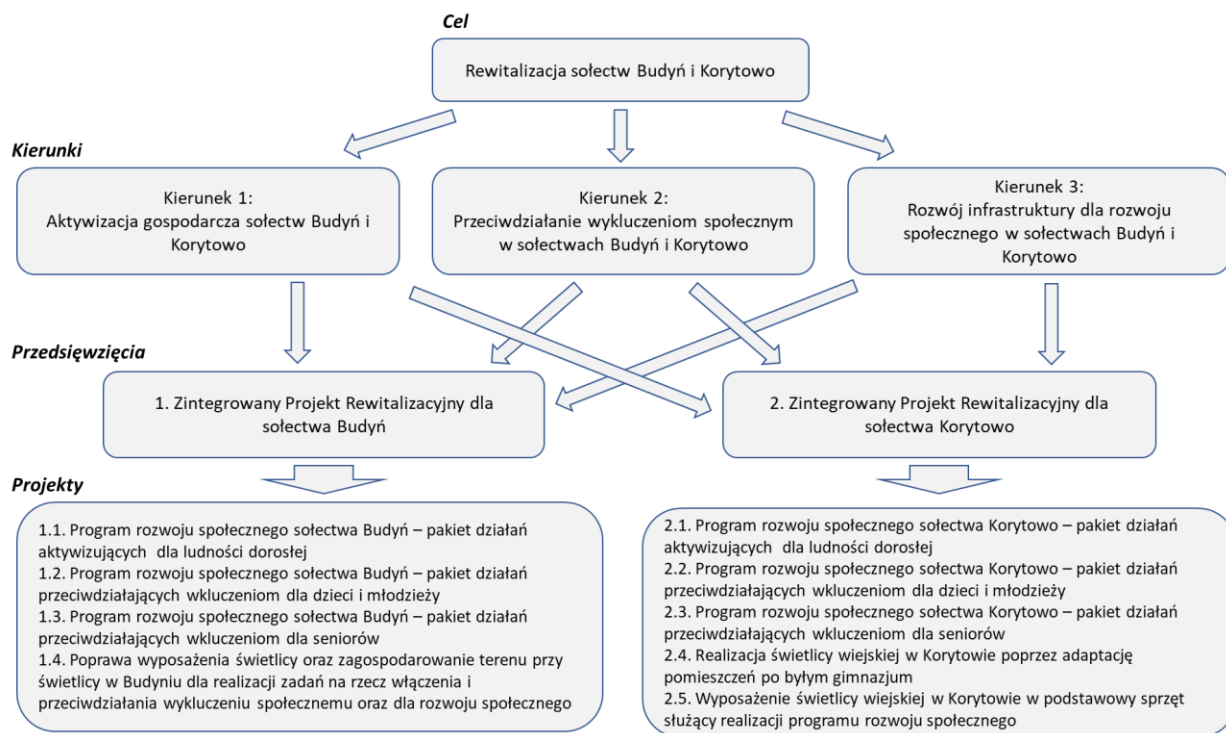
Cel

Rewitalizacja sołectw Budyń i Korytowo

Kierunki

Kierunek 1:
Aktywizacja gospodarcza sołectw Budyń i Korytowo

Kierunek 2:
Przeciwdziałanie wykluczeniom społecznym w sołectwach Budyń i Korytowo

Kierunek 3:
Rozwój infrastruktury dla rozwoju społecznego w sołectwach Budyń i Korytowo

Przedsięwzięcia

1. Zintegrowany Projekt Rewitalizacyjny dla sołectwa Budyń

2. Zintegrowany Projekt Rewitalizacyjny dla sołectwa Korytowo

Projekty

1.1. Program rozwoju społecznego sołectwa Budyń – pakiet działań aktywizujących dla ludności dorosłej
1.2. Program rozwoju społecznego sołectwa Budyń – pakiet działań przeciwdziałających wkluczeniom dla dzieci i młodzieży
1.3. Program rozwoju społecznego sołectwa Budyń – pakiet działań przeciwdziałających wkluczeniom dla seniorów
1.4. Poprawa wyposażenia świetlicy oraz zagospodarowanie terenu przy świetlicy w Budyniu dla realizacji zadań na rzecz włączenia i przeciwdziałania wykluczeniu społecznemu oraz dla rozwoju społecznego

2.1. Program rozwoju społecznego sołectwa Korytowo – pakiet działań aktywizujących dla ludności dorosłej
2.2. Program rozwoju społecznego sołectwa Korytowo – pakiet działań przeciwdziałających wkluczeniom dla dzieci i młodzieży
2.3. Program rozwoju społecznego sołectwa Korytowo – pakiet działań przeciwdziałających wkluczeniom dla seniorów
2.4. Realizacja świetlicy wiejskiej w Korytowie poprzez adaptację pomieszczeń po byłym gimnazjum
2.5. Wyposażenie świetlicy wiejskiej w Korytowie w podstawowy sprzęt służący realizacji programu rozwoju społecznego